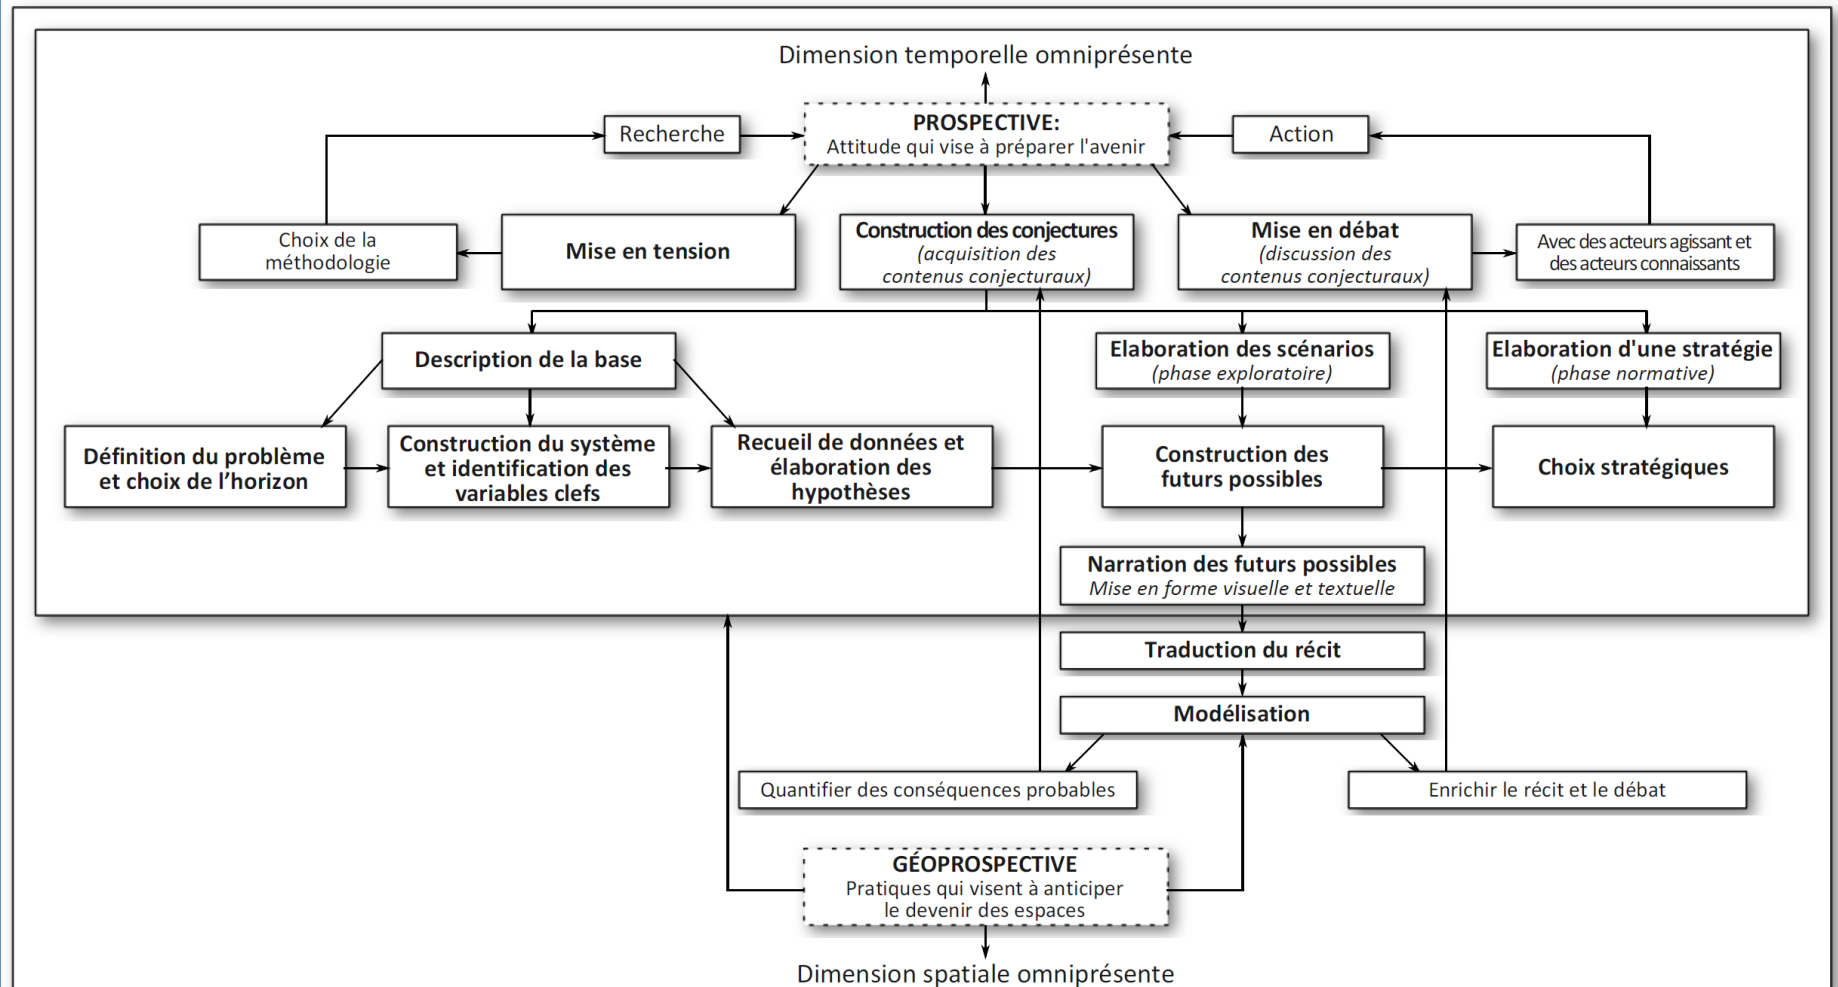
Dimension temporelle omniprésente

PROSPECTIVE:
Attitude qui vise à préparer l'avenir

Recherche

Action

Choix de la méthodologie

Mise en tension

Construction des conjectures
*(acquisition des contenus conjecturaux)*

Mise en débat
*(discussion des contenus conjecturaux)*

Avec des acteurs agissant et des acteurs connaissants

Description de la base

Elaboration des scénarios
*(phase exploratoire)*

Elaboration d'une stratégie
*(phase normative)*

Définition du problème et choix de l'horizon

Construction du système et identification des variables clefs

Recueil de données et élaboration des hypothèses

Construction des futurs possibles

Choix stratégiques

Narration des futurs possibles
*Mise en forme visuelle et textuelle*

Traduction du récit

Modélisation

Quantifier des conséquences probables

Enrichir le récit et le débat

GÉOPROSPECTIVE
Pratiques qui visent à anticiper le devenir des espaces

Dimension spatiale omniprésente